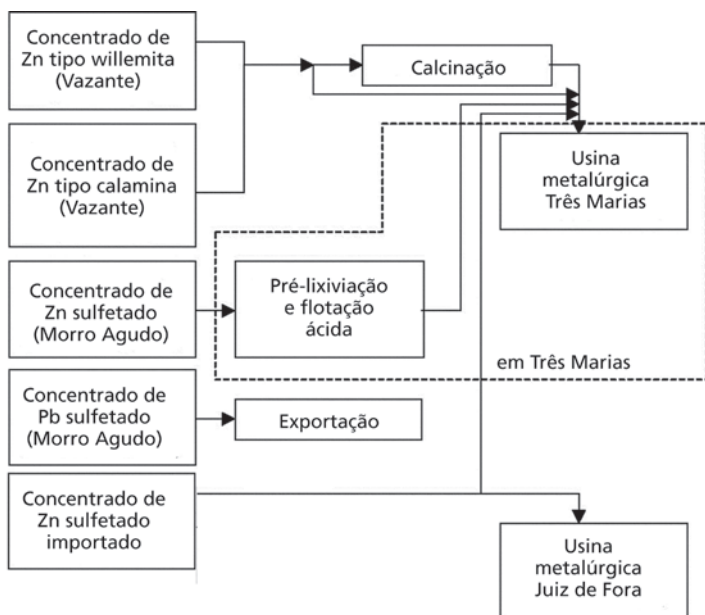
Concentrado de Zn tipo willemita (Vazante)

Concentrado de Zn tipo calamina (Vazante)

Calcinação

Usina metalúrgica Três Marias

Concentrado de Zn sulfetado (Morro Agudo)

Pré-lixiviação e flotação ácida

em Três Marias

Concentrado de Pb sulfetado (Morro Agudo)

Exportação

Concentrado de Zn sulfetado importado

Usina metalúrgica Juiz de Fora